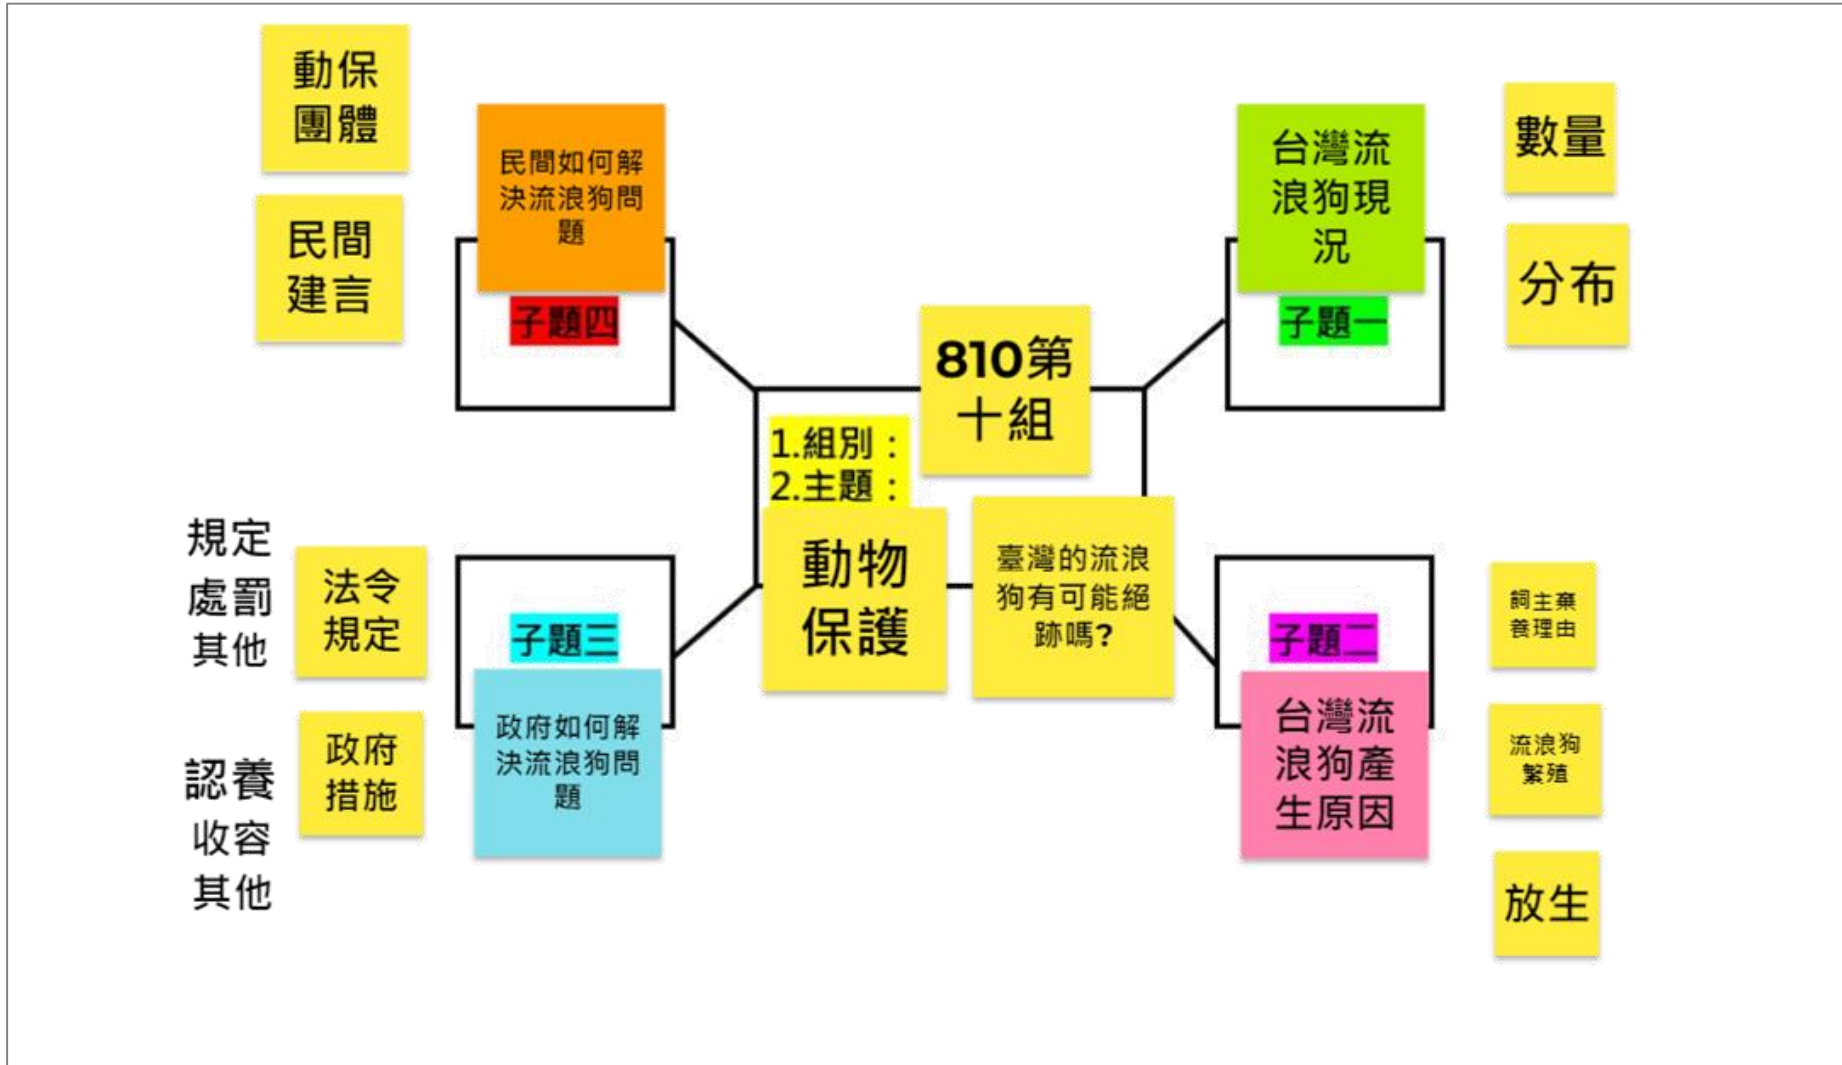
1.組別：
2.主題：

810第十組

動物保護

臺灣的流浪狗有可能絕跡嗎?

子題一
台灣流浪狗現況

數量

分布

子題二
台灣流浪狗產生原因

飼主棄養理由

流浪狗繁殖

放生

子題三
政府如何解決流浪狗問題

法令規定

規定
處罰
其他

政府措施

認養
收容
其他

子題四
民間如何解決流浪狗問題

動保團體

民間建言